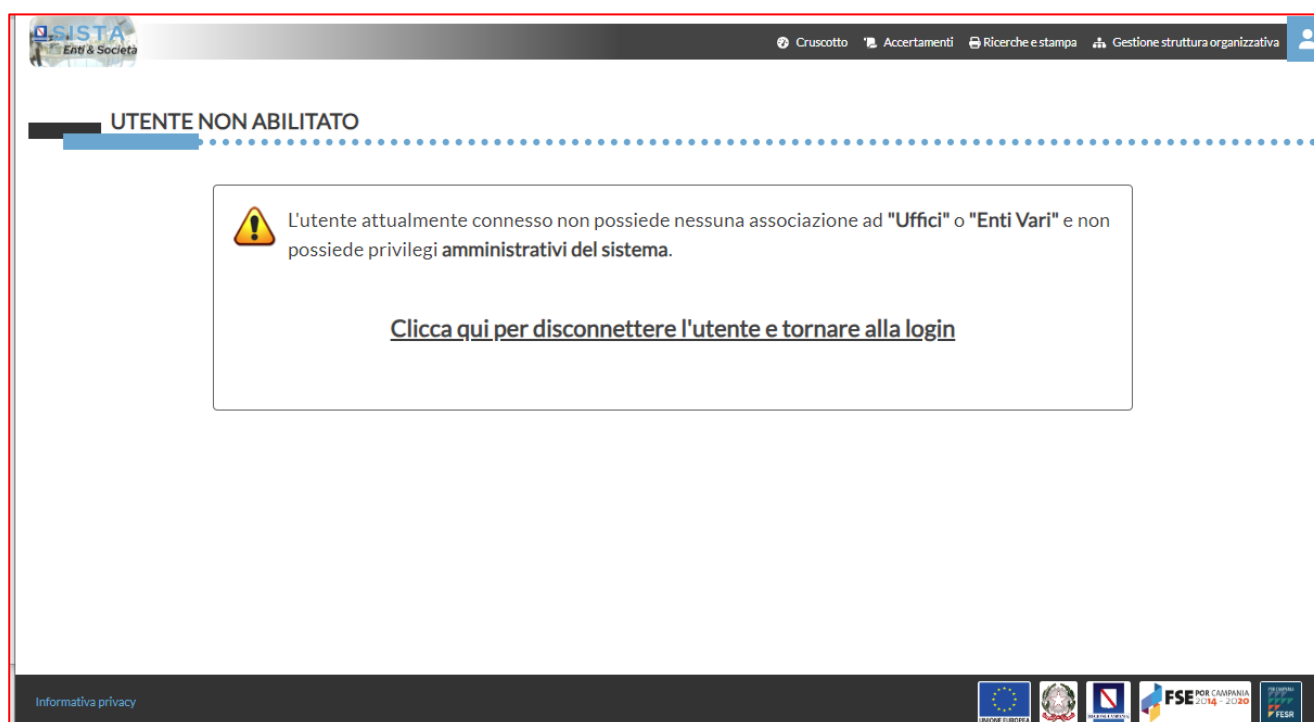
SISTA
Enti & Società

Cruscotto Accertamenti Ricerche e stampa Gestione struttura organizzativa

UTENTE NON ABILITATO

L'utente attualmente connesso non possiede nessuna associazione ad "Uffici" o "Enti Vari" e non possiede privilegi amministrativi del sistema.

Clicca qui per disconnettere l'utente e tornare alla login

Informativa privacy

UNIONE EUROPEA

FSE POR CAMPANIA 2014 - 2020

FESR